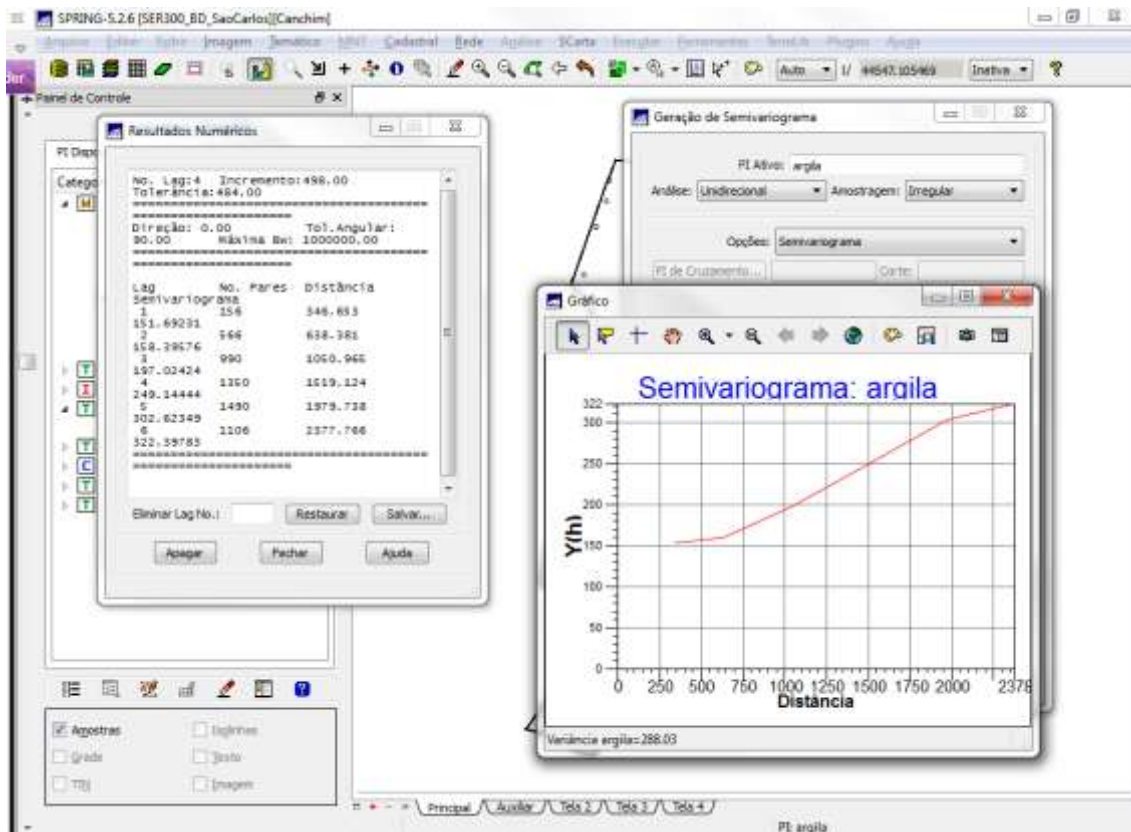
SPRING-5.2.6 [SER300_BD_SaoCarlos][Canchim]

Arquivo Editar Exibir Imagem Temático MNT Cadastral Rede Análise SCarta Executar Ferramentas TerraLib Plugins Ajuda

Auto 1/ 44547.105469 Inativa

Painel de Controle

PI Disp

Catego

Resultados Numéricos

No. Lag:4 Incremento:498.00
Tolerância:484.00

Direção: 0.00 Tol.Angular: 90.00 Máxima Bw: 1000000.00

| Lag | No. Pares | Distância |
|---|---|---|
| Semivariograma | | |
| 1 | 156 | 346.853 |
| 151.69231 | | |
| 2 | 566 | 638.381 |
| 158.39576 | | |
| 3 | 990 | 1050.965 |
| 197.02424 | | |
| 4 | 1350 | 1519.124 |
| 249.14444 | | |
| 5 | 1490 | 1979.738 |
| 302.62349 | | |
| 6 | 1106 | 2377.766 |
| 322.39783 | | |

Eliminar Lag No.: Restaurar Salvar...

Apagar Fechar Ajuda

Geração de Semivariograma

PI Ativo: argila

Análise: Unidirecional Amostragem: Irregular

Opções: Semivariograma

PI de Cruzamento... Corte:

Gráfico

Semivariograma: argila

Y(h)

322
300
250
200
150
100
50
0

0 250 500 750 1000 1250 1500 1750 2000 2378

Distância

Variância argila=288.03

Amostras
Isolinhas
Grade
Texto
TIN
Imagem

Principal Auxiliar Tela 2 Tela 3 Tela 4

PI: argila